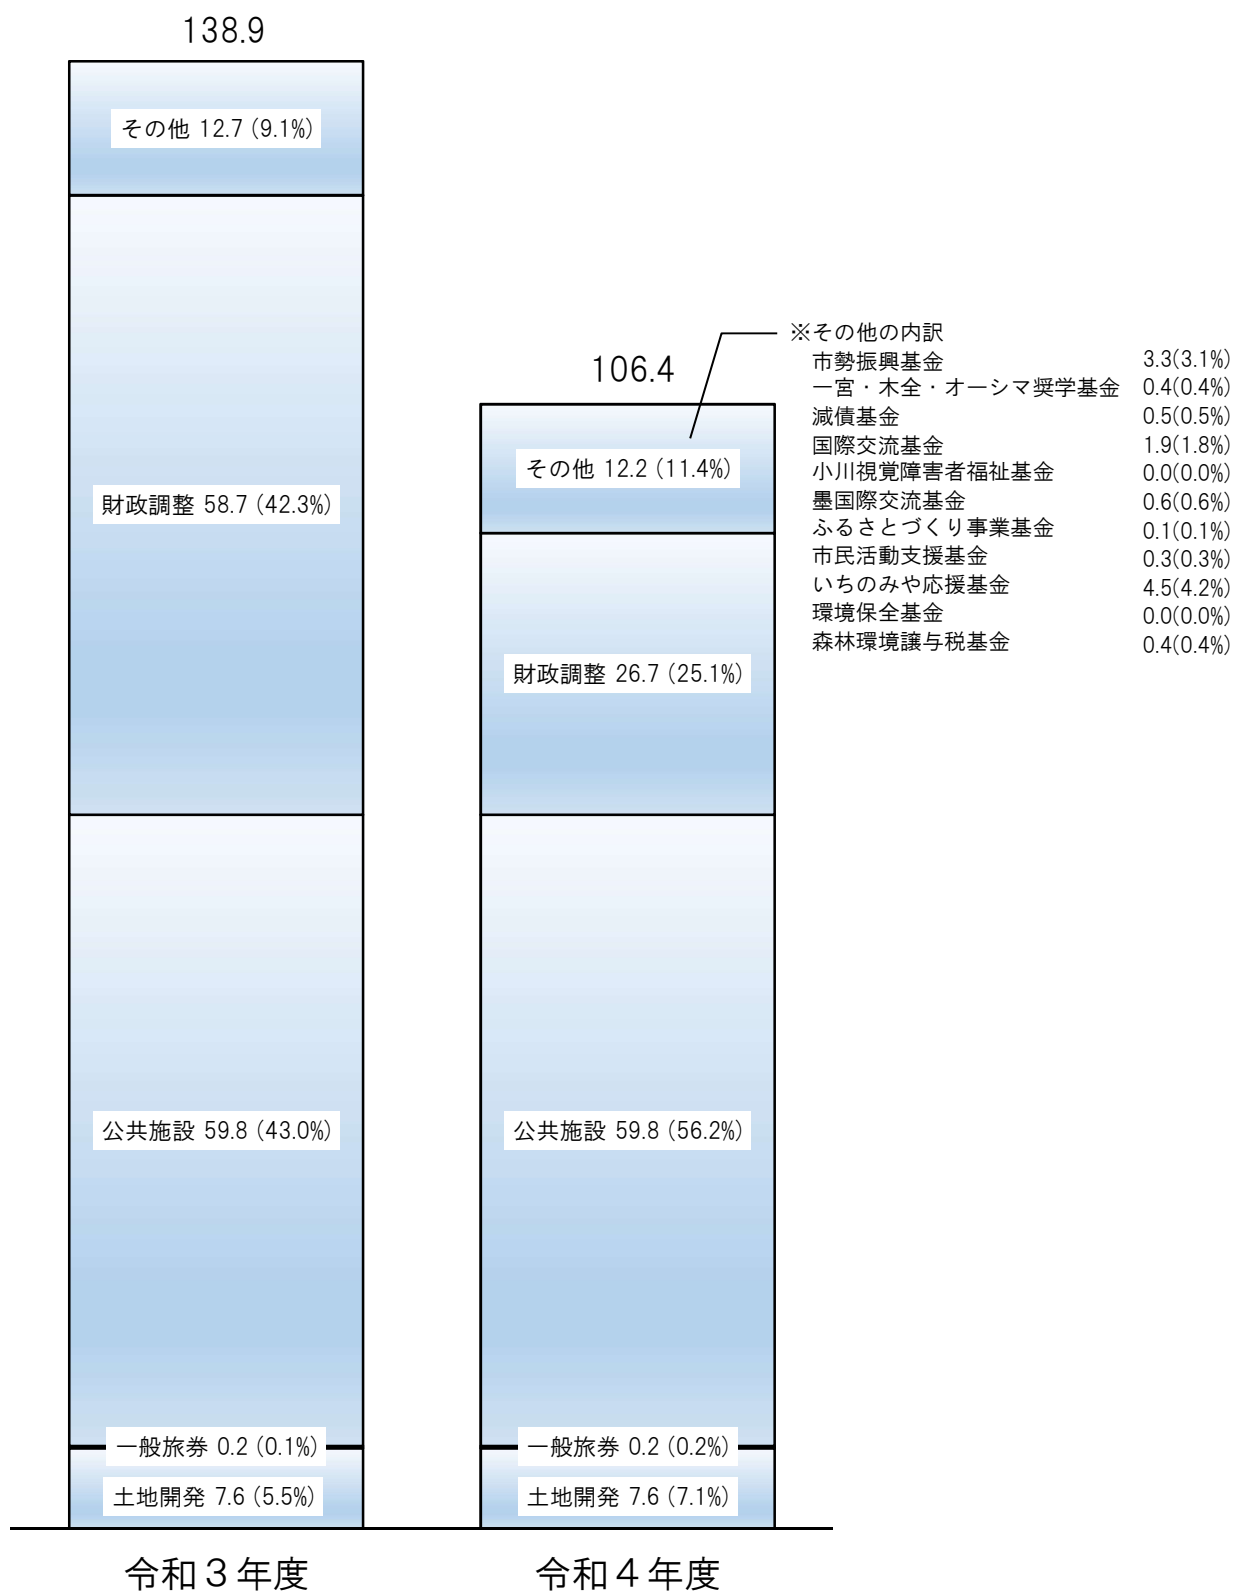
138.9

その他 12.7 (9.1%)

財政調整 58.7 (42.3%)

公共施設 59.8 (43.0%)

一般旅券 0.2 (0.1%)

土地開発 7.6 (5.5%)

令和３年度

106.4

その他 12.2 (11.4%)

財政調整 26.7 (25.1%)

公共施設 59.8 (56.2%)

一般旅券 0.2 (0.2%)

土地開発 7.6 (7.1%)

令和４年度

※その他の内訳

| | |
|---|---|
| 市勢振興基金 | 3.3(3.1%) |
| 一宮・木全・オーシマ奨学基金 | 0.4(0.4%) |
| 減債基金 | 0.5(0.5%) |
| 国際交流基金 | 1.9(1.8%) |
| 小川視覚障害者福祉基金 | 0.0(0.0%) |
| 墨国際交流基金 | 0.6(0.6%) |
| ふるさとづくり事業基金 | 0.1(0.1%) |
| 市民活動支援基金 | 0.3(0.3%) |
| いちのみや応援基金 | 4.5(4.2%) |
| 環境保全基金 | 0.0(0.0%) |
| 森林環境譲与税基金 | 0.4(0.4%) |